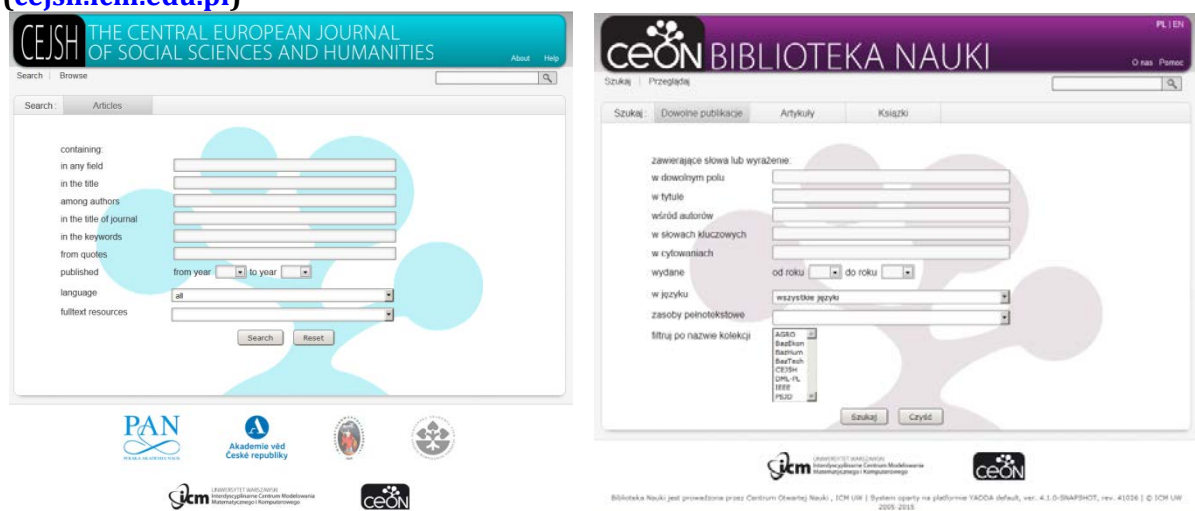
(cejsh.icm.edu.pl)

CEJSH THE CENTRAL EUROPEAN JOURNAL OF SOCIAL SCIENCES AND HUMANITIES

About Help

Search | Browse

Search: Articles

containing:
in any field
in the title
among authors
in the title of journal
in the keywords
from quotes
published from year to year
language all
fulltext resources

Search Reset

PAN

Akademie věd České republiky

ICM Uniwersytet Warszawski Interdyscyplinarne Centrum Modelowania Matematycznego i Komputerowego

CEON

PL | EN

CEON BIBLIOTEKA NAUKI

O nas Pomoc

Szukaj | Przeglądaj

Szukaj: Dowolne publikacje Artykuły Książki

zawierające słowa lub wyrażenie:
w dowolnym polu
w tytule
wśród autorów
w słowach kluczowych
w cytowaniach
wydane od roku do roku
w języku wszystkie języki
zasoby pełnotekstowe
filtruj po nazwie kolekcji AGRO BazEkon BazHum BazTech CEJSH DML-PL IEEE PSJD

Szukaj Czyść

ICM Uniwersytet Warszawski Interdyscyplinarne Centrum Modelowania Matematycznego i Komputerowego

CEON

Biblioteka Nauki jest prowadzona przez Centrum Otwartej Nauki , ICM UW | System oparty na platformie YADDA default, ver. 4.1.0-SNAPSHOT, rev. 41026 | © ICM UW 2005-2015